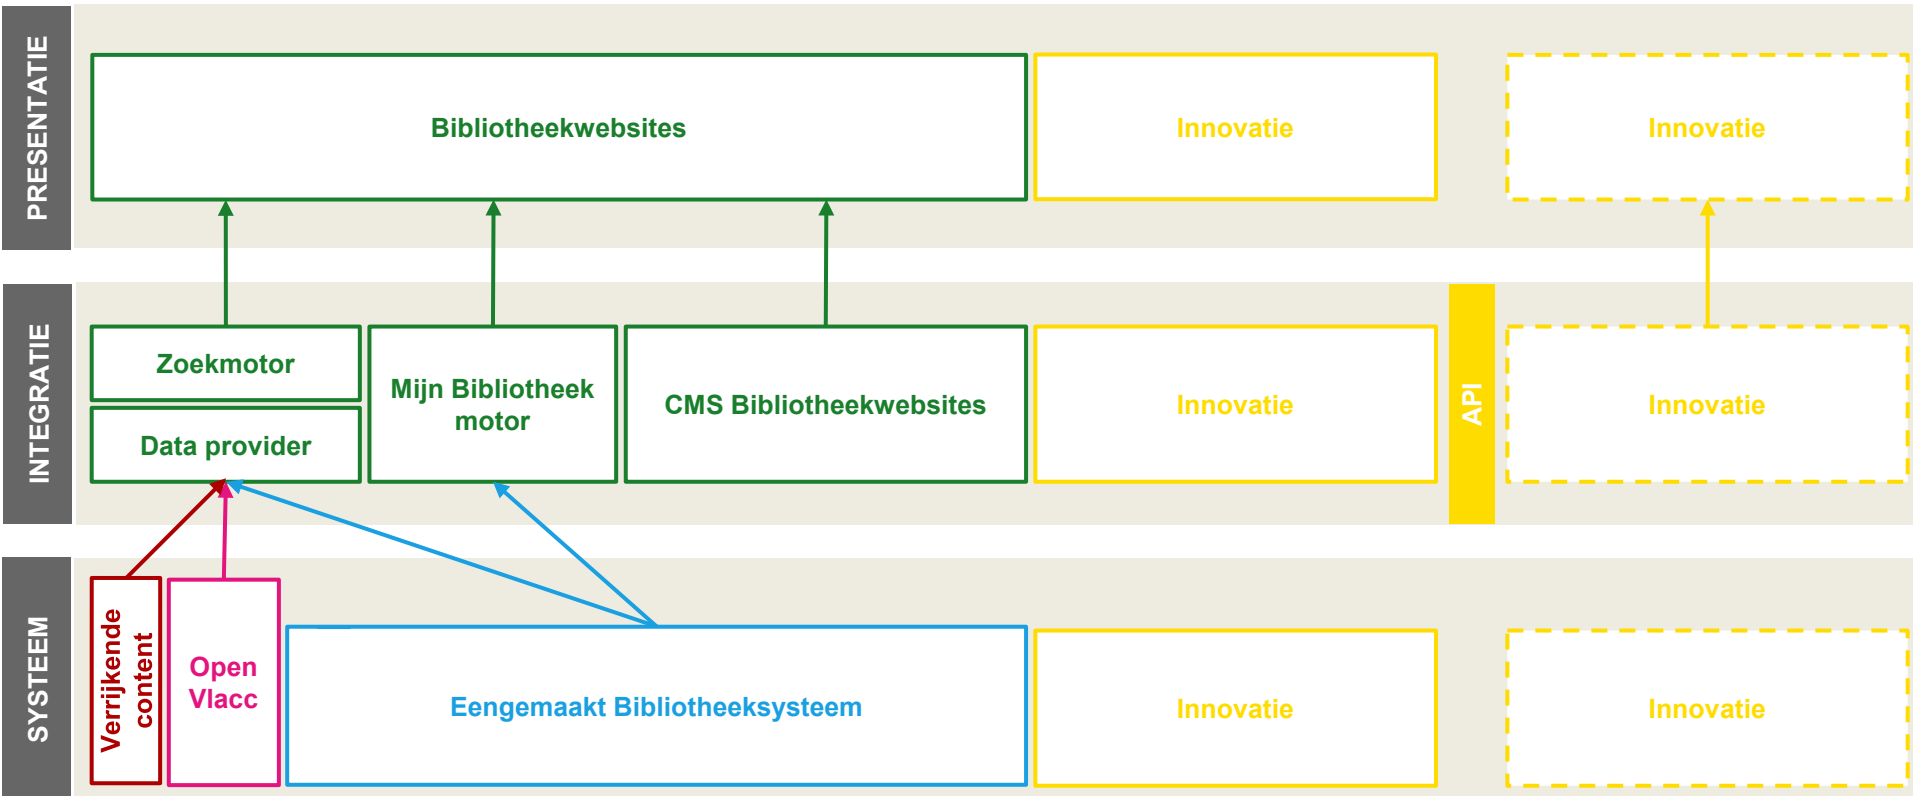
PRESENTATIE

Bibliotheekwebsites

Innovatie

Innovatie

INTEGRATIE

Zoekmotor

Data provider

Mijn Bibliotheek motor

CMS Bibliotheekwebsites

Innovatie

API

Innovatie

SYSTEEM

Verrijkende content

Open Vlacc

Eengemaakt Bibliotheeksysteem

Innovatie

Innovatie